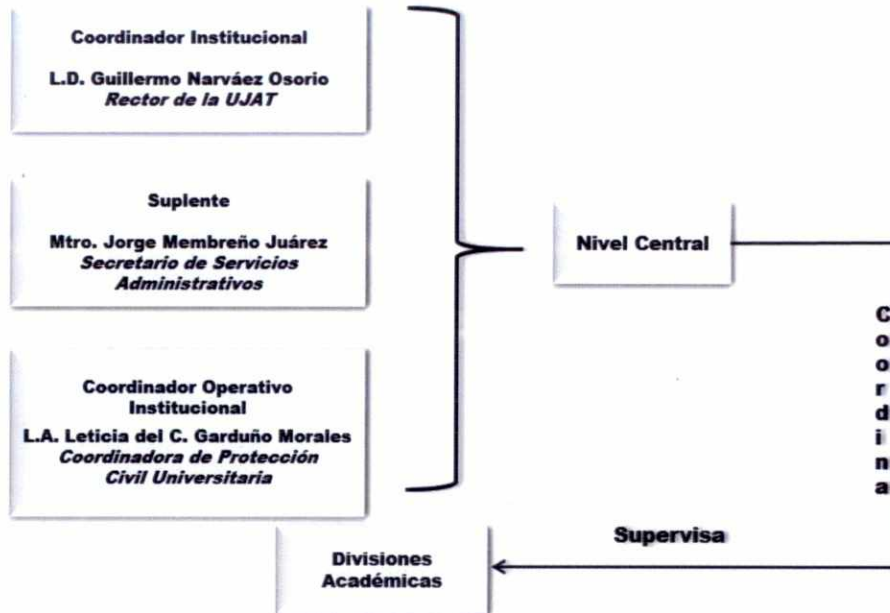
Coordinador Institucional

L.D. Guillermo Narváez Osorio
*Rector de la UJAT*

Suplente

Mtro. Jorge Membreño Juárez
*Secretario de Servicios Administrativos*

Coordinador Operativo Institucional

L.A. Leticia del C. Garduño Morales
*Coordinadora de Protección Civil Universitaria*

Nivel Central

C
o
o
r
d
i
n
a

Supervisa

Divisiones Académicas